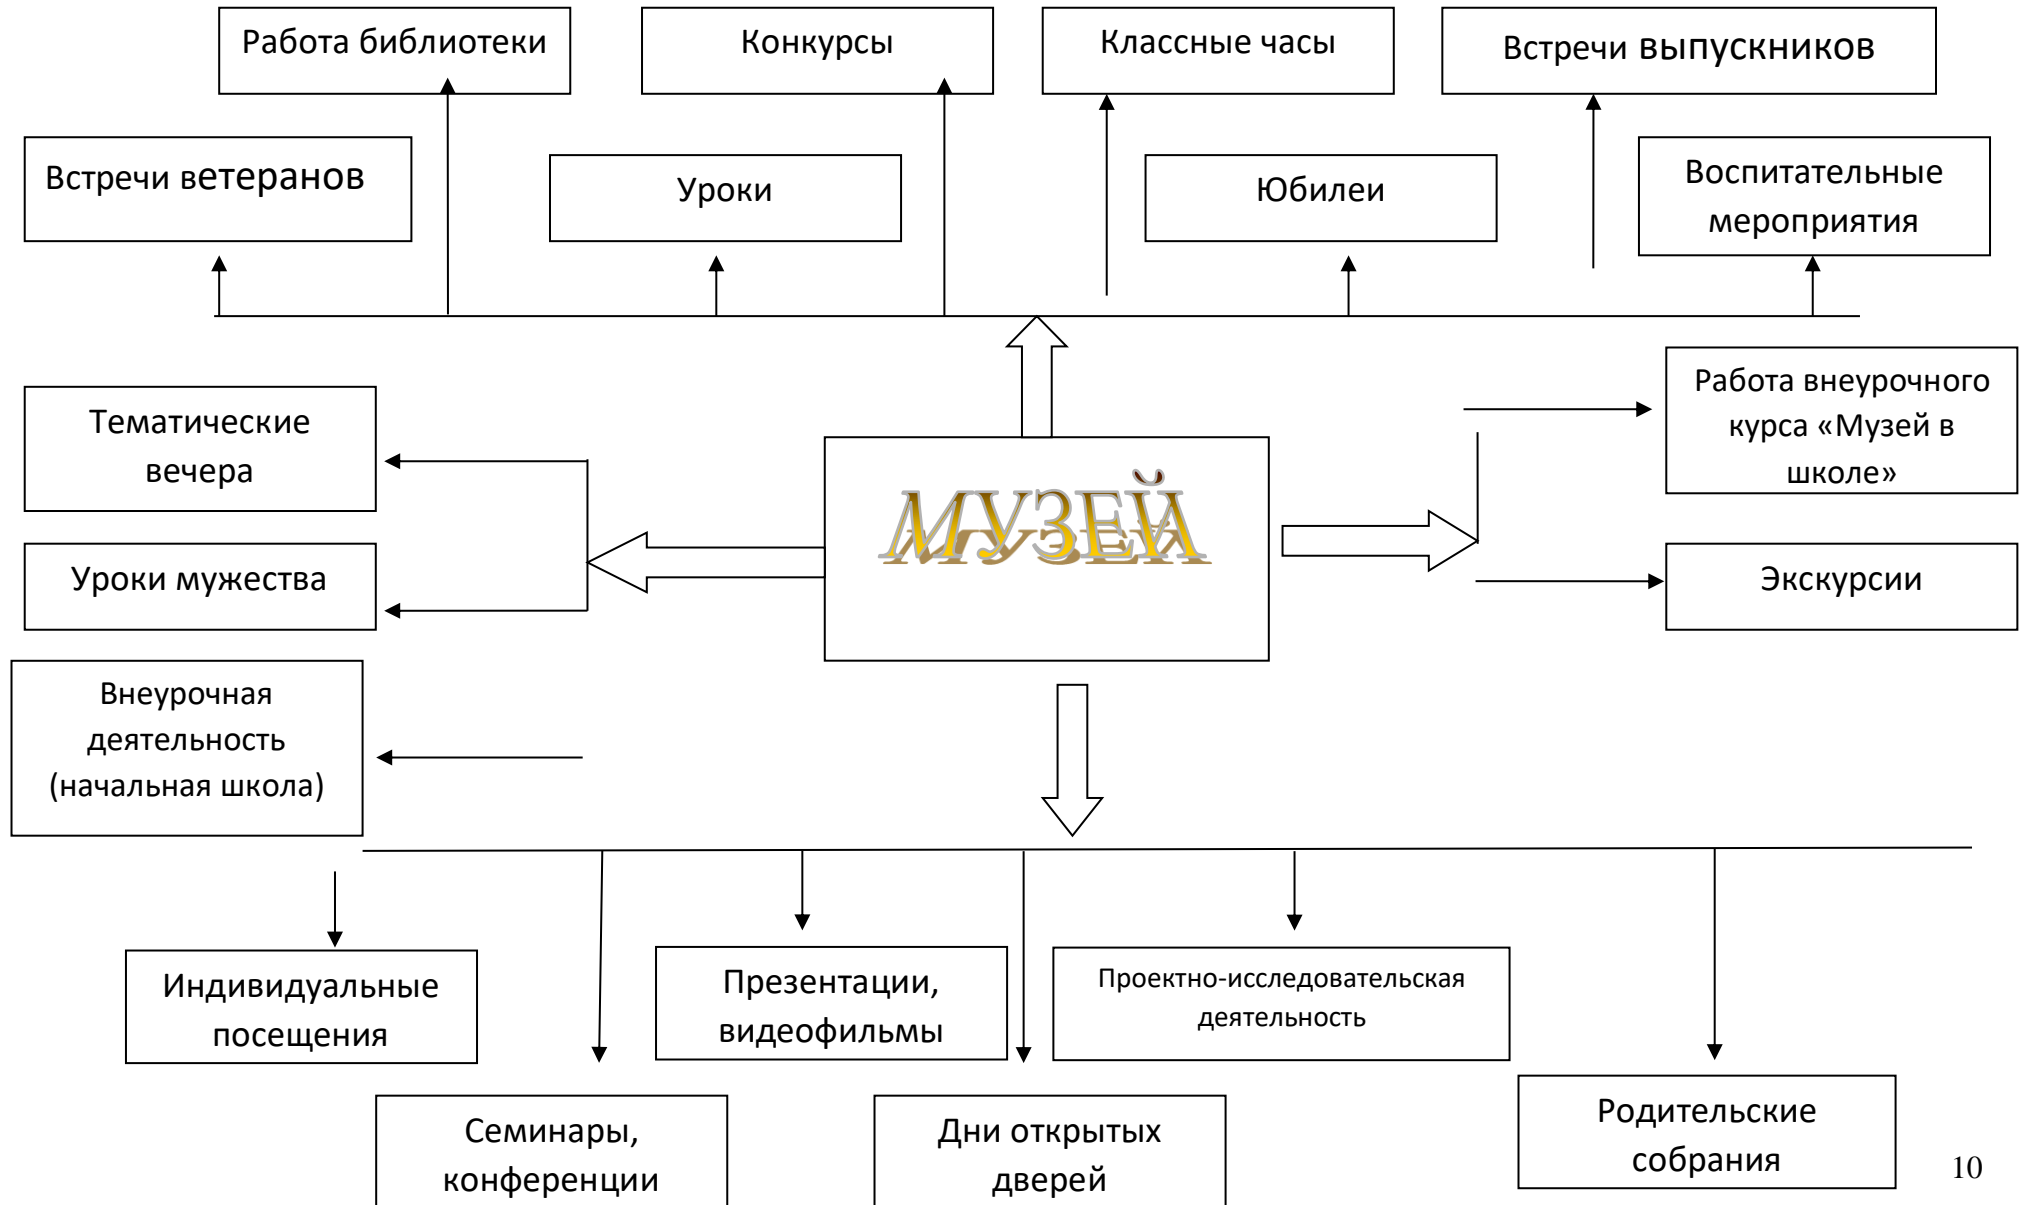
Работа библиотеки

Конкурсы

Классные часы

Встречи выпускников

Встречи ветеранов

Уроки

Юбилеи

Воспитательные мероприятия

Тематические вечера

Уроки мужества

МУЗЕЙ

Работа внеурочного курса «Музей в школе»

Экскурсии

Внеурочная деятельность (начальная школа)

Индивидуальные посещения

Презентации, видеофильмы

Проектно-исследовательская деятельность

Семинары, конференции

Дни открытых дверей

Родительские собрания

10